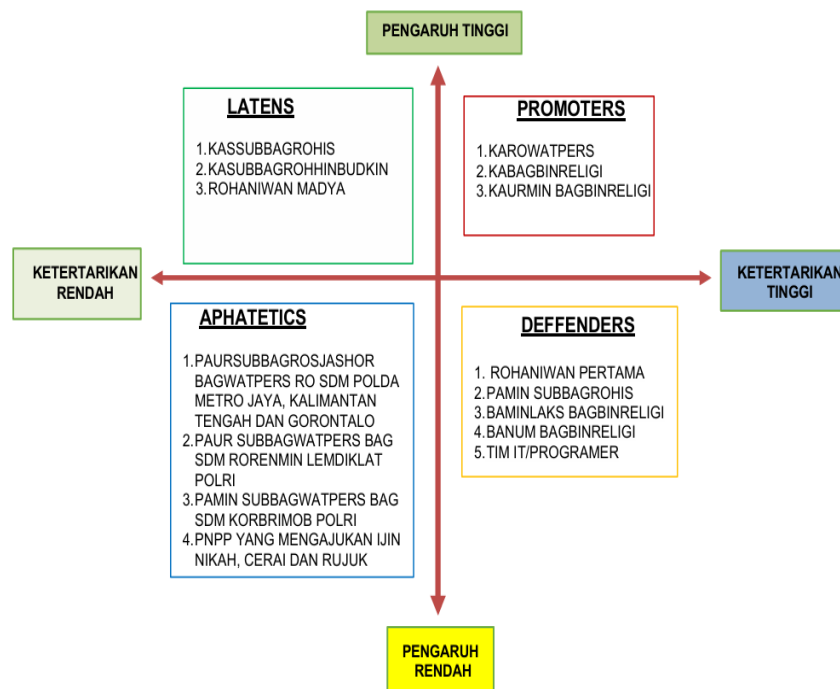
PENGARUH TINGGI

LATENS

1. KASSUBBAGROHIS
2. KASUBBAGROHHINBUDKIN
3. ROHANIWAN MADYA

PROMOTERS

1. KAROWATPERS
2. KABAGBINRELIGI
3. KAURMIN BAGBINRELIGI

KETERTARIKAN RENDAH

KETERTARIKAN TINGGI

APHATETICS

1. PAURSUBBAGROSJASHOR BAGWATPERS RO SDM POLDA METRO JAYA, KALIMANTAN TENGAH DAN GORONTALO
2. PAUR SUBBAGWATPERS BAG SDM RORENMIN LEMDIKLAT POLRI
3. PAMIN SUBBAGWATPERS BAG SDM KORBRIMOB POLRI
4. PNPP YANG MENGAJUKAN IJIN NIKAH, CERAI DAN RUJUK

DEFFENDERS

1. ROHANIWAN PERTAMA
2. PAMIN SUBBAGROHIS
3. BAMINLAKS BAGBINRELIGI
4. BANUM BAGBINRELIGI
5. TIM IT/PROGRAMER

PENGARUH RENDAH